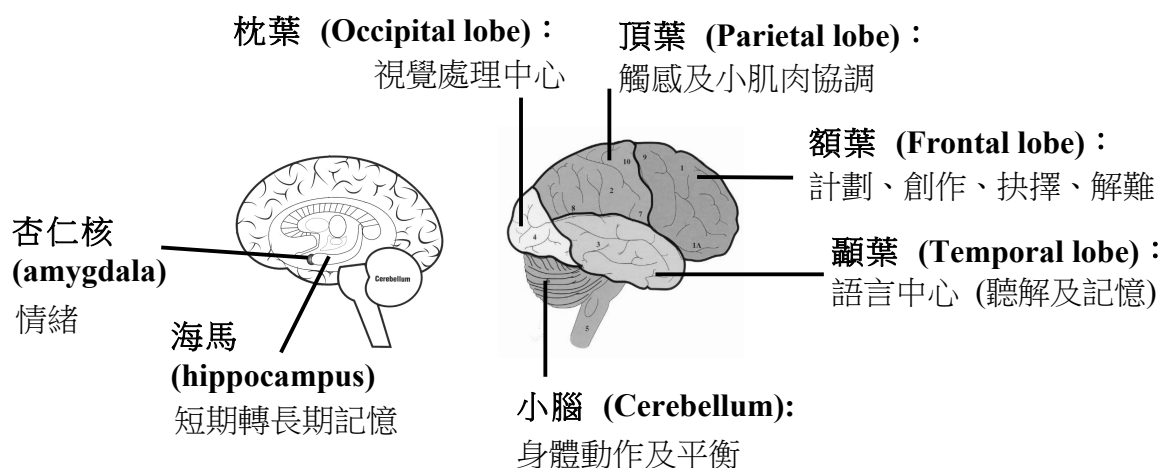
枕葉 (Occipital lobe)：
視覺處理中心

頂葉 (Parietal lobe)：
觸感及小肌肉協調

額葉 (Frontal lobe)：
計劃、創作、抉擇、解難

杏仁核
(amygdala)
情緒

Cerebellum

10 9 1 2 8 7 4 3 1A 5

顳葉 (Temporal lobe)：
語言中心 (聽解及記憶)

海馬
(hippocampus)
短期轉長期記憶

小腦 (Cerebellum):
身體動作及平衡